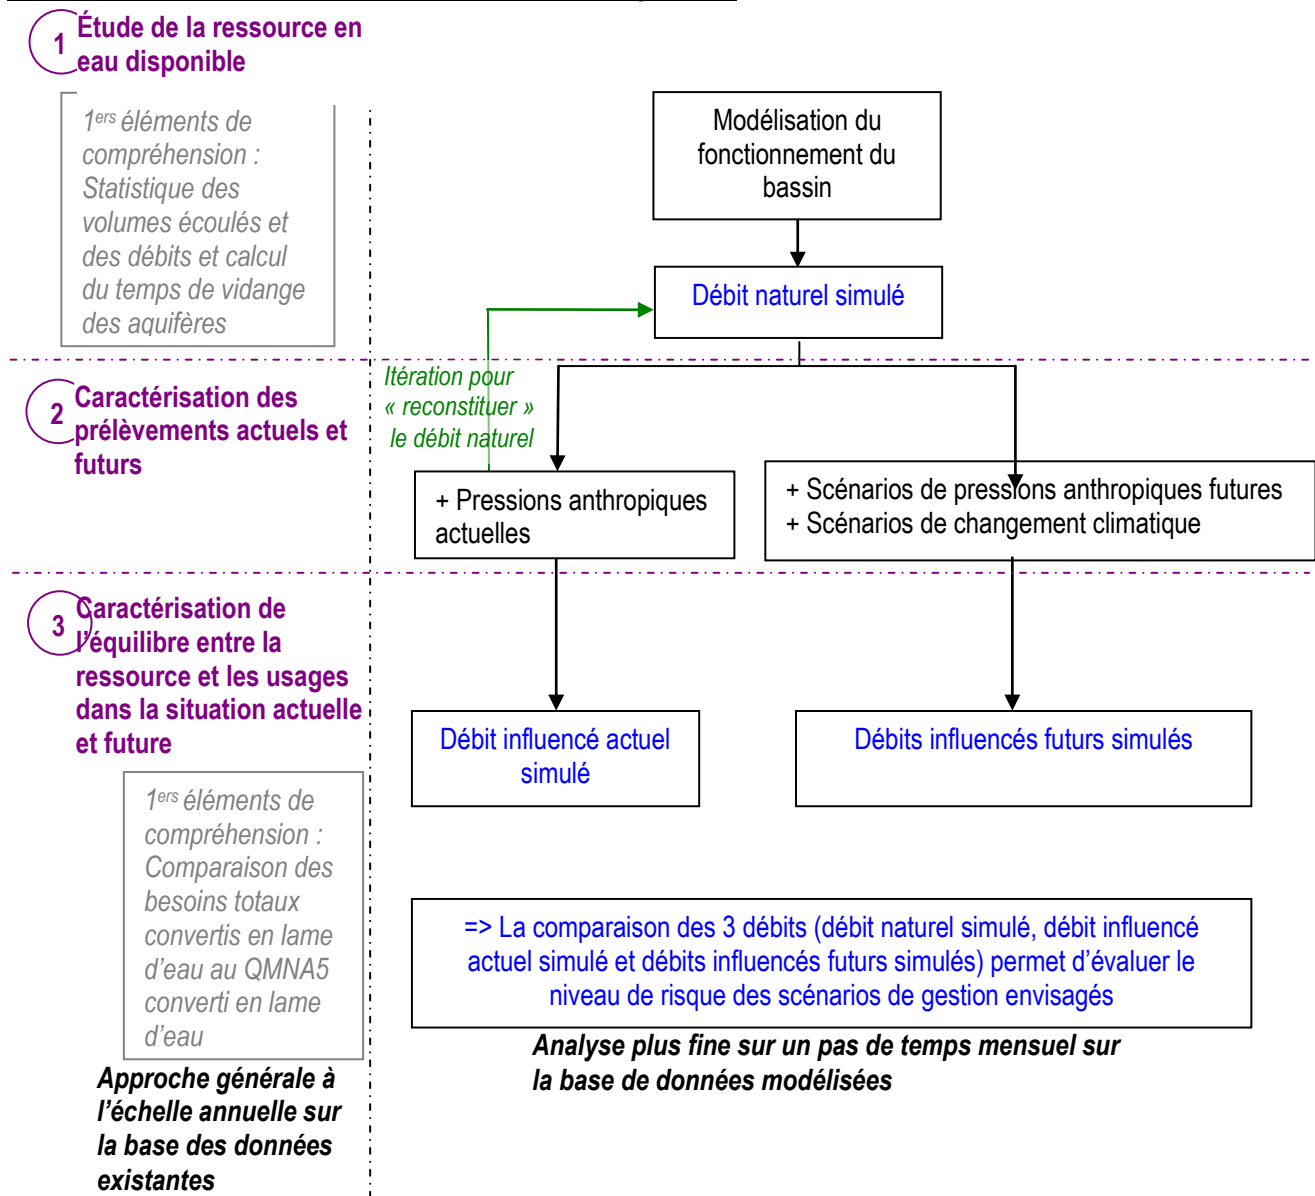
1 Étude de la ressource en eau disponible

1ers éléments de compréhension : Statistique des volumes écoulés et des débits et calcul du temps de vidange des aquifères

Modélisation du fonctionnement du bassin

Débit naturel simulé

Itération pour « reconstituer » le débit naturel

2 Caractérisation des prélèvements actuels et futurs

+ Pressions anthropiques actuelles

+ Scénarios de pressions anthropiques futures
+ Scénarios de changement climatique

3 Caractérisation de l'équilibre entre la ressource et les usages dans la situation actuelle et future

Débit influencé actuel simulé

Débits influencés futurs simulés

1ers éléments de compréhension : Comparaison des besoins totaux convertis en lame d'eau au QMNA5 converti en lame d'eau

=> La comparaison des 3 débits (débit naturel simulé, débit influencé actuel simulé et débits influencés futurs simulés) permet d'évaluer le niveau de risque des scénarios de gestion envisagés

Approche générale à l'échelle annuelle sur la base des données existantes

Analyse plus fine sur un pas de temps mensuel sur la base de données modélisées